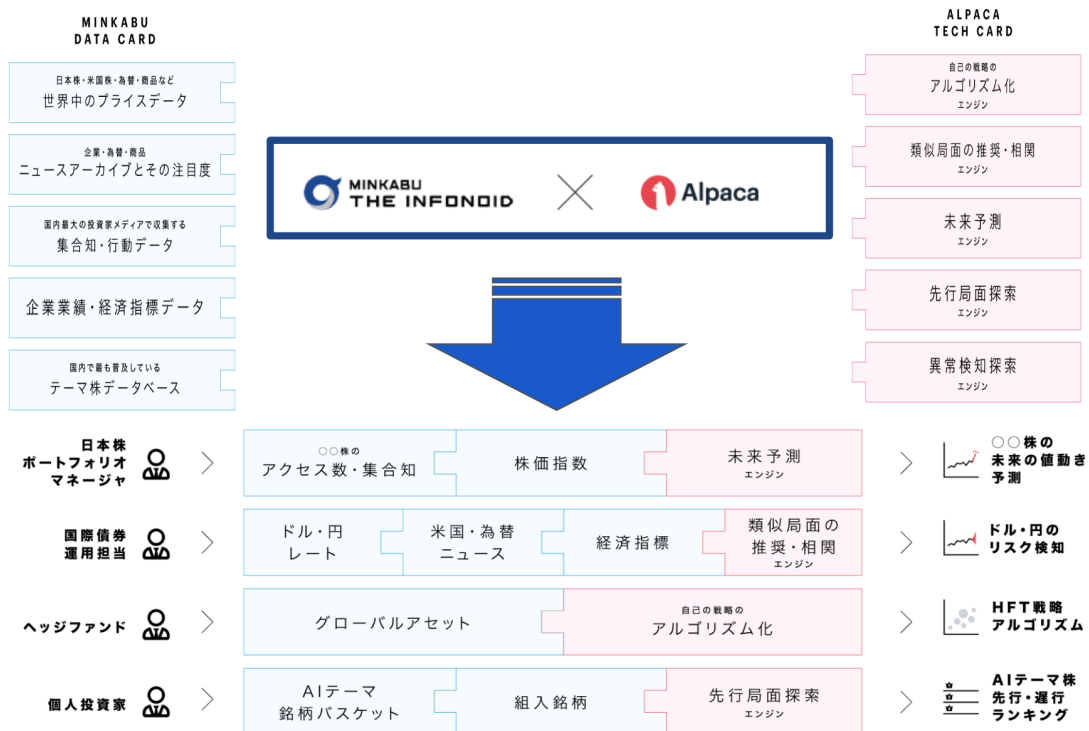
MINKABU DATA CARD

日本株・米国株・為替・商品など
世界中のプライスデータ

企業・為替・商品
ニュースアーカイブとその注目度

国内最大の投資家メディアで収集する
集合知・行動データ

企業業績・経済指標データ

国内で最も普及している
テーマ株データベース

MINKABU THE INFONOID × Alpaca

ALPACA TECH CARD

自己の戦略の
アルゴリズム化
エンジン

類似局面の推奨・相関
エンジン

未来予測
エンジン

先行局面探索
エンジン

異常検知探索
エンジン

日本株ポートフォリオマネージャ

○○株の
アクセス数・集合知

株価指数

未来予測
エンジン

○○株の未来の値動き予測

国際債券運用担当

ドル・円
レート

米国・為替
ニュース

経済指標

類似局面の
推奨・相関
エンジン

ドル・円のリスク検知

ヘッジファンド

グローバルアセット

自己の戦略の
アルゴリズム化

HFT戦略アルゴリズム

個人投資家

AIテーマ
銘柄バスケット

組入銘柄

先行局面探索
エンジン

AIテーマ株先行・遅行ランキング